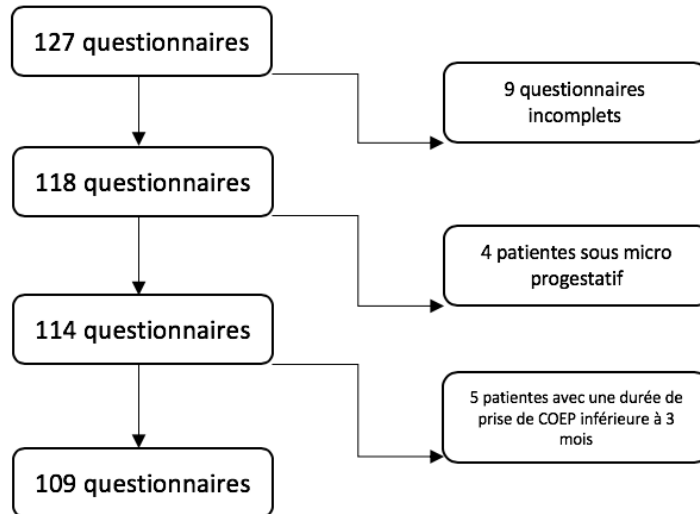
127 questionnaires

9 questionnaires incomplets

118 questionnaires

4 patientes sous micro progestatif

114 questionnaires

5 patientes avec une durée de prise de COEP inférieure à 3 mois

109 questionnaires